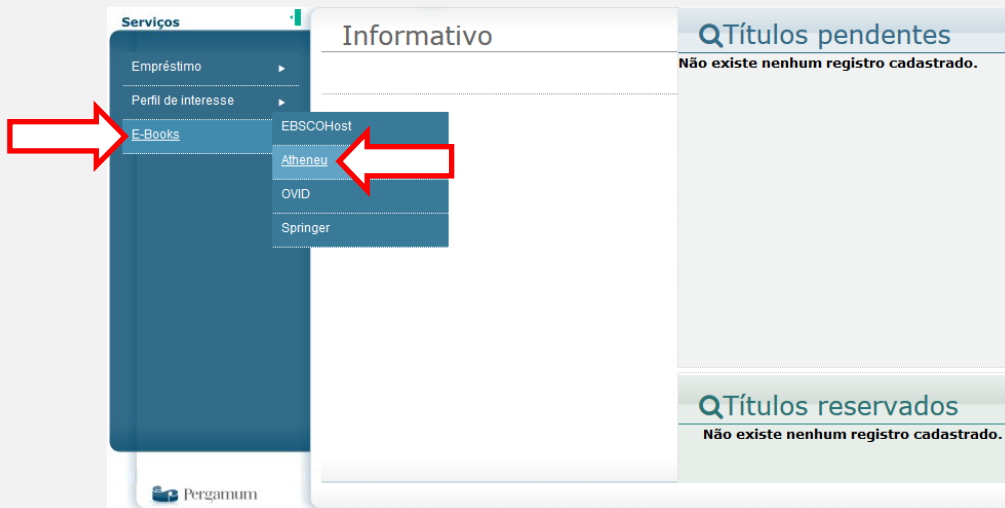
Serviços

Empréstimo

Perfil de interesse

E-Books

EBSCOHost

Atheneu

OVID

Springer

Pergamum

Informativo

Títulos pendentes

Não existe nenhum registro cadastrado.

Títulos reservados

Não existe nenhum registro cadastrado.